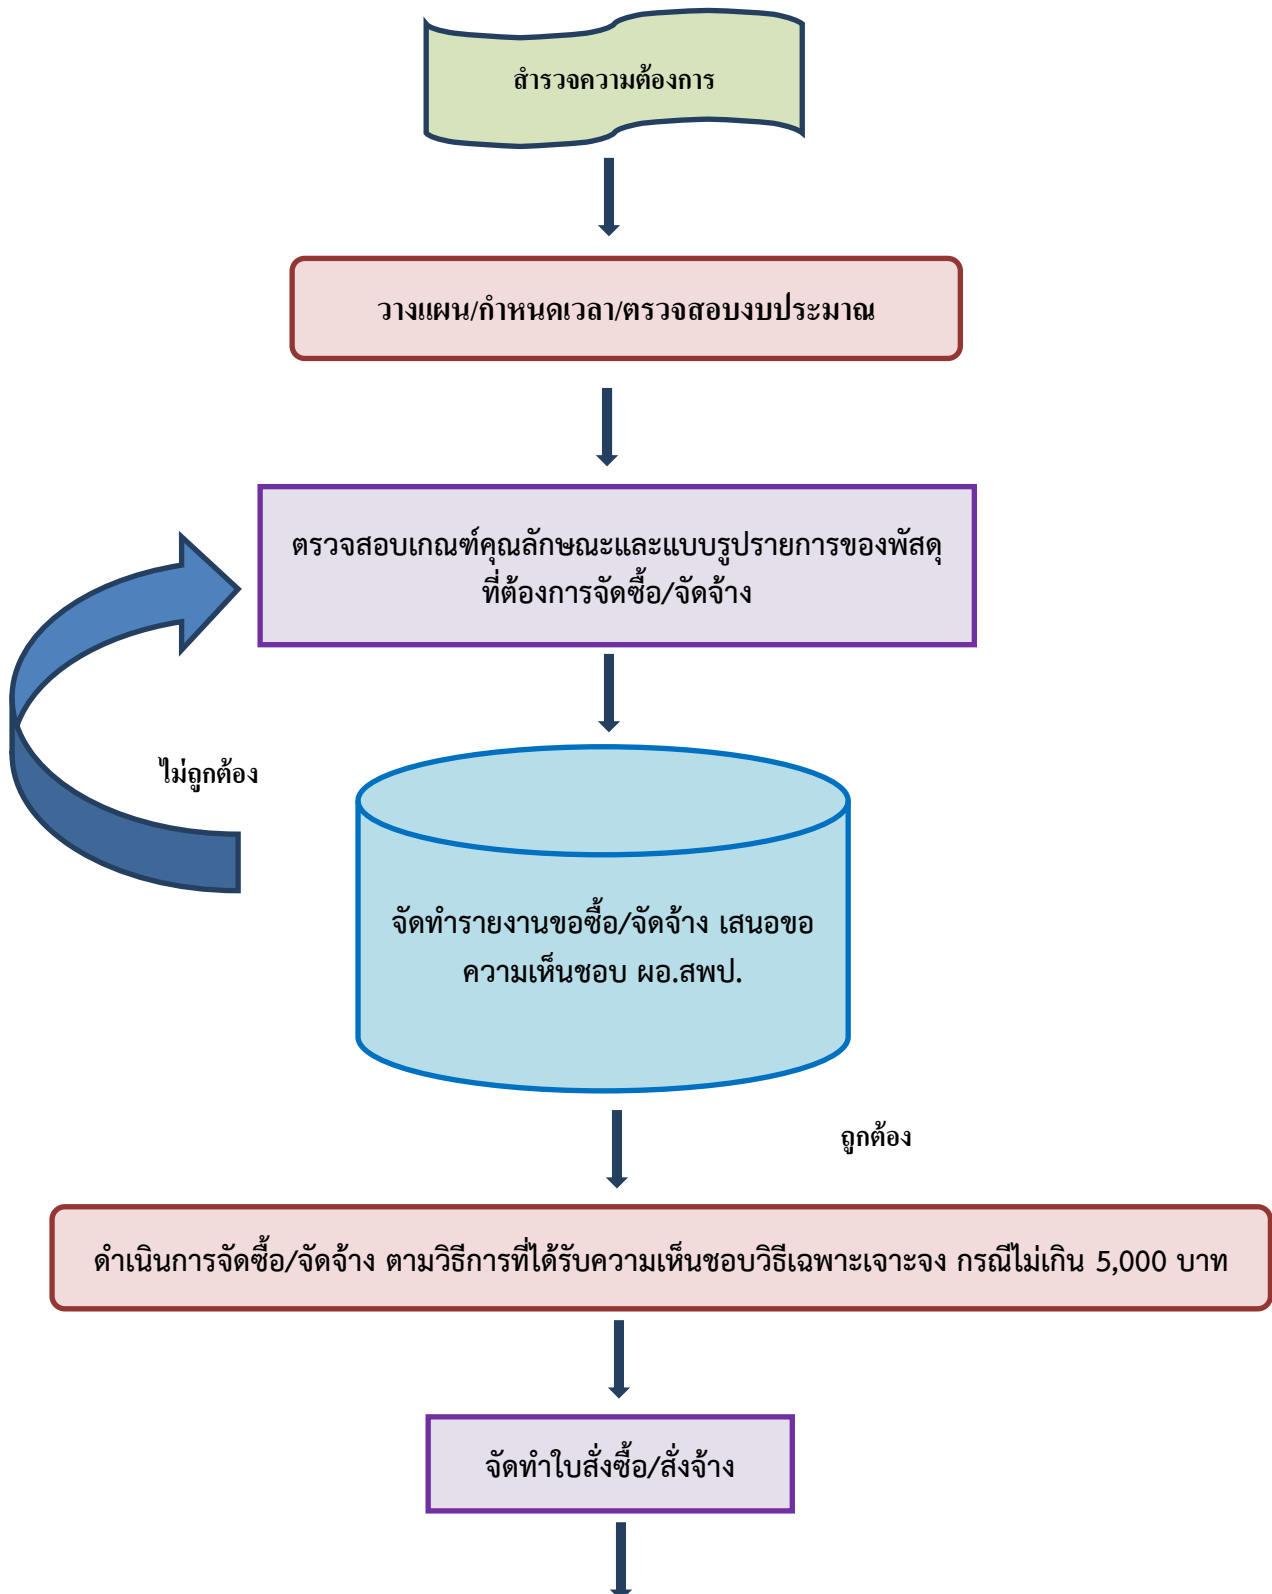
สำรวจความต้องการ

วางแผน/กำหนดเวลา/ตรวจสอบงบประมาณ

ตรวจสอบเกณฑ์คุณลักษณะและแบบรูปรายการของพัสดุที่ต้องการจัดซื้อ/จัดจ้าง

ไม่ถูกต้อง

จัดทำรายงานขอซื้อ/จัดจ้าง เสนอขอความเห็นชอบ ผอ.สพป.

ถูกต้อง

ดำเนินการจัดซื้อ/จัดจ้าง ตามวิธีการที่ได้รับความเห็นชอบวิธีเฉพาะเจาะจง กรณีไม่เกิน 5,000 บาท

จัดทำใบสั่งซื้อ/สั่งจ้าง